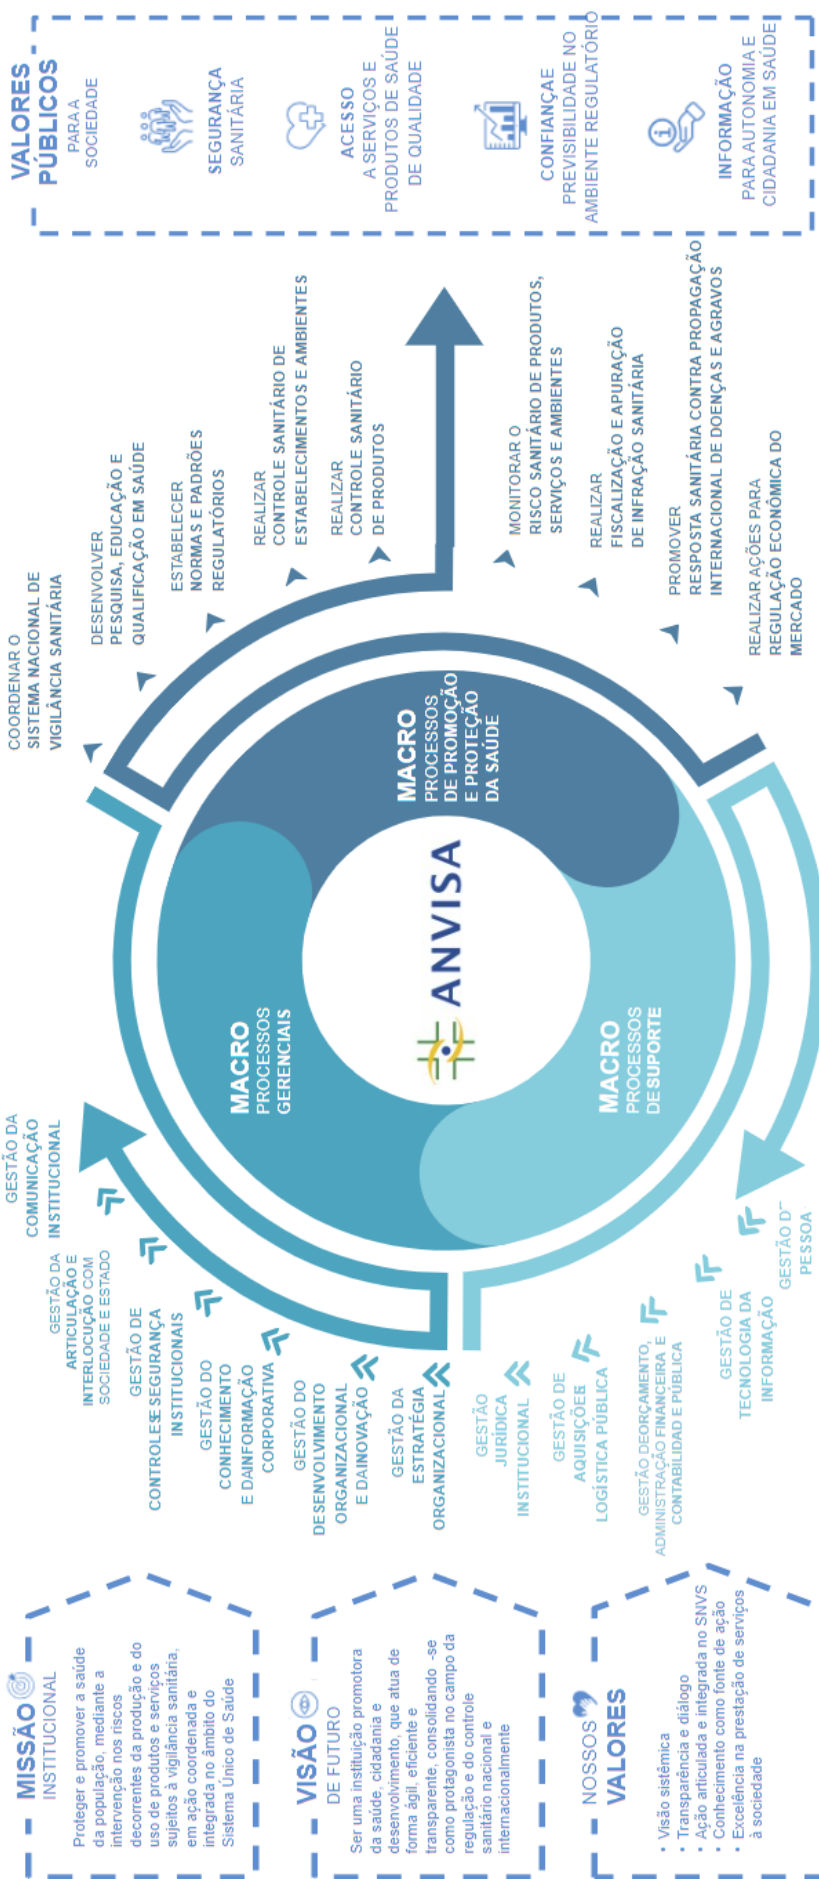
VALORES PÚBLICOS PARA A SOCIEDADE

SEGURANÇA SANITÁRIA

ACESSO A SERVIÇOS E PRODUTOS DE SAÚDE DE QUALIDADE

CONFIANÇA E PREVISIBILIDADE NO AMBIENTE REGULATÓRIO

INFORMAÇÃO PARA AUTONOMIA E CIDADANIA EM SAÚDE

COORDENAR O SISTEMA NACIONAL DE VIGILÂNCIA SANITÁRIA

DESENVOLVER PESQUISA, EDUCAÇÃO E QUALIFICAÇÃO EM SAÚDE

ESTABELECER NORMAS E PADRÕES REGULATÓRIOS

REALIZAR CONTROLE SANITÁRIO DE ESTABELECIMENTOS E AMBIENTES

REALIZAR CONTROLE SANITÁRIO DE PRODUTOS

MONITORAR O RISCO SANITÁRIO DE PRODUTOS, SERVIÇOS E AMBIENTES

REALIZAR FISCALIZAÇÃO E APURAÇÃO DE INFRAÇÃO SANITÁRIA

PROMOVER RESPOSTA SANITÁRIA CONTRA PROPAGAÇÃO INTERNACIONAL DE DOENÇAS E AGRAVOS

REALIZAR AÇÕES PARA REGULAÇÃO ECONÔMICA DO MERCADO

MACRO PROCESSOS DE PROMOÇÃO E PROTEÇÃO DA SAÚDE

ANVISA

MACRO PROCESSOS GERENCIAIS

MACRO PROCESSOS DE SUPORTE

GESTÃO DA COMUNICAÇÃO INSTITUCIONAL

GESTÃO DA ARTICULAÇÃO E INTERLOCUÇÃO COM SOCIEDADE E ESTADO

GESTÃO DE CONTROLES E SEGURANÇA INSTITUCIONAIS

GESTÃO DO CONHECIMENTO E DA INFORMAÇÃO CORPORATIVA

GESTÃO DO DESENVOLVIMENTO ORGANIZACIONAL E DA INOVAÇÃO

GESTÃO DA ESTRATÉGIA ORGANIZACIONAL

GESTÃO JURÍDICA INSTITUCIONAL

GESTÃO DE AQUISIÇÕES E LOGÍSTICA PÚBLICA

GESTÃO DE ORÇAMENTO, ADMINISTRAÇÃO FINANCEIRA E CONTABILIDADE PÚBLICA

GESTÃO DE TECNOLOGIA DA INFORMAÇÃO

GESTÃO D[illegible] PESSOA

MISSÃO INSTITUCIONAL
Proteger e promover a saúde da população, mediante a intervenção nos riscos decorrentes da produção e do uso de produtos e serviços sujeitos à vigilância sanitária, em ação coordenada e integrada no âmbito do Sistema Único de Saúde

VISÃO DE FUTURO
Ser uma instituição promotora da saúde, cidadania e desenvolvimento, que atua de forma ágil, eficiente e transparente, consolidando -se como protagonista no campo da regulação e do controle sanitário nacional e internacionalmente

NOSSOS VALORES
· Visão sistêmica
· Transparência e diálogo
· Ação articulada e integrada no SNVS
· Conhecimento como fonte de ação
· Excelência na prestação de serviços à sociedade